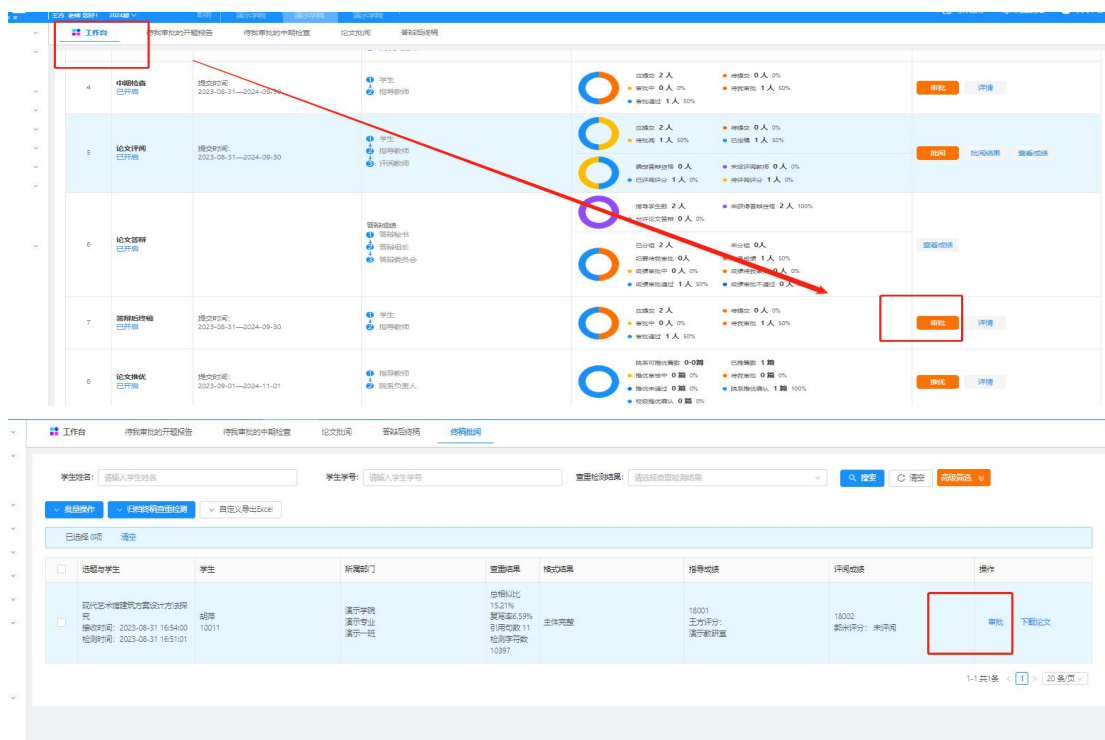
工作台 待我审批的开题报告 待我审批的中期检查 论文批阅 答辩后终稿

| | | | | | |
|---|---|---|---|---|---|
| 4 | 中期检查 已开启 | 提交时间: 2023-08-31—2024-09-30 | 1 学生 2 指导教师 | 应提交 2 人 待提交 0 人 0% 审批中 0 人 0% 待我审批 1 人 50% 审批通过 1 人 50% | 审批 详情 |
| 5 | 论文评阅 已开启 | 提交时间: 2023-08-31—2024-09-30 | 1 学生 2 指导教师 3 评阅教师 | 应提交 2 人 待提交 0 人 0% 待指导 1 人 50% 已指导 1 人 50% 确定答辩资格 0 人 未设评阅教师 0 人 0% 已评阅评分 1 人 0% 待评阅评分 1 人 0% | 批阅 批阅结果 查看成绩 |
| 6 | 论文答辩 已开启 | | 答辩成绩 1 答辩秘书 2 答辩组长 3 答辩委员会 | 指导学生数 2 人 未获得答辩资格 2 人 100% 允许论文答辩 0 人 0% 已分组 2 人 未分组 0 人 已录入成绩 1 人 50% 成绩审批中 0 人 0% 成绩审批通过 1 人 50% | 查看成绩 |
| 7 | 答辩后终稿 已开启 | 提交时间: 2023-08-31—2024-09-30 | 1 学生 2 指导教师 | 应提交 2 人 待提交 0 人 0% 审批中 0 人 0% 待我审批 1 人 50% 审批通过 1 人 50% | 审批 详情 |
| 8 | 论文推优 已开启 | 提交时间: 2023-09-01—2024-11-01 | 1 指导教师 2 院系负责人 | 院系可推优篇数 0-0篇 已推篇数 1 篇 推优审核中 0 篇 0% 待我审批 0 篇 0% 推优未通过 0 篇 0% 院系推优确认 1 篇 100% 校级推优确认 0 篇 0% | 推优 详情 |

工作台 待我审批的开题报告 待我审批的中期检查 论文批阅 答辩后终稿 终稿批阅

学生姓名: 请输入学生姓名 学生学号: 请输入学生学号 查重检测结果: 请选择查重检测结果 搜索 清空 高级筛选

批量操作 归档终稿查重检测 自定义导出Excel

已选择 0项 清空

| | 选题与学生 | 学生 | 所属部门 | 查重结果 | 格式结果 | 指导成绩 | 评阅成绩 | 操作 |
|---|---|---|---|---|---|---|---|---|
| | 现代艺术缩建筑方案设计方法探究 提交时间: 2023-08-31 16:54:00 检测时间: 2023-08-31 16:51:01 | 胡蒂 10011 | 演示学院 演示专业 演示一班 | 总相似比 15.21% 复写率6.59% 引用句数 11 检测字符数 10397 | 主体完整 | 18001 王方评分: 演示教研室 | 18002 郭米评分: 未评阅 | 审批 下载论文 |

1-1 共1条 1 20 条/页